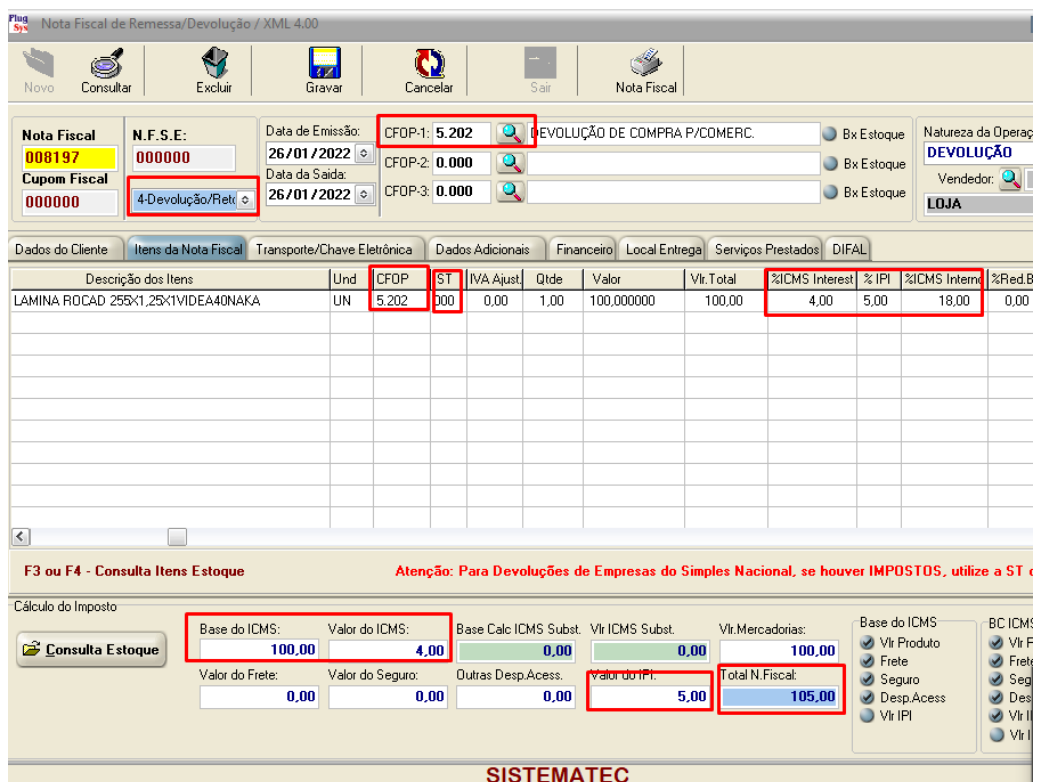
Plug Sys Nota Fiscal de Remessa/Devolução / XML 4.00

Novo Consultar Excluir Gravar Cancelar Sair Nota Fiscal

Nota Fiscal
008197
Cupom Fiscal
000000

N.F.S.E:
000000
4-Devolução/Ret

Data de Emissão:
26/01/2022
Data da Saída:
26/01/2022

CFOP-1: 5.202 DEVOLUÇÃO DE COMPRA P/COMERC. Bx Estoque
CFOP-2: 0.000 Bx Estoque
CFOP-3: 0.000 Bx Estoque

Natureza da Operaç
DEVOLUÇÃO
Vendedor:
LOJA

Dados do Cliente | Itens da Nota Fiscal | Transporte/Chave Eletrônica | Dados Adicionais | Financeiro | Local Entrega | Serviços Prestados | DIFAL

| Descrição dos Itens | Und | CFOP | ST | IVA Ajust. | Qtde | Valor | Vlr.Total | %ICMS Interest | % IPI | %ICMS Interno | %Red.B |
|---|---|---|---|---|---|---|---|---|---|---|---|
| LAMINA ROCAD 255X1,25X1VIDEA40NAKA | UN | 5.202 | 000 | 0,00 | 1,00 | 100,000000 | 100,00 | 4,00 | 5,00 | 18,00 | 0,00 |

F3 ou F4 - Consulta Itens Estoque

Atenção: Para Devoluções de Empresas do Simples Nacional, se houver IMPOSTOS, utilize a ST c

Cálculo do Imposto

Consulta Estoque

Base do ICMS: 100,00
Valor do ICMS: 4,00
Base Calc ICMS Subst. 0,00
Vlr ICMS Subst. 0,00
Vlr.Mercadorias: 100,00
Valor do Frete: 0,00
Valor do Seguro: 0,00
Outras Desp.Acess. 0,00
Valor do IPI: 5,00
Total N.Fiscal: 105,00

Base do ICMS
Vlr Produto
Frete
Seguro
Desp.Acess
Vlr IPI

BC ICMS
Vlr F
Fret
Seg
Des
Vlr I
Vlr I

SISTEMATEC